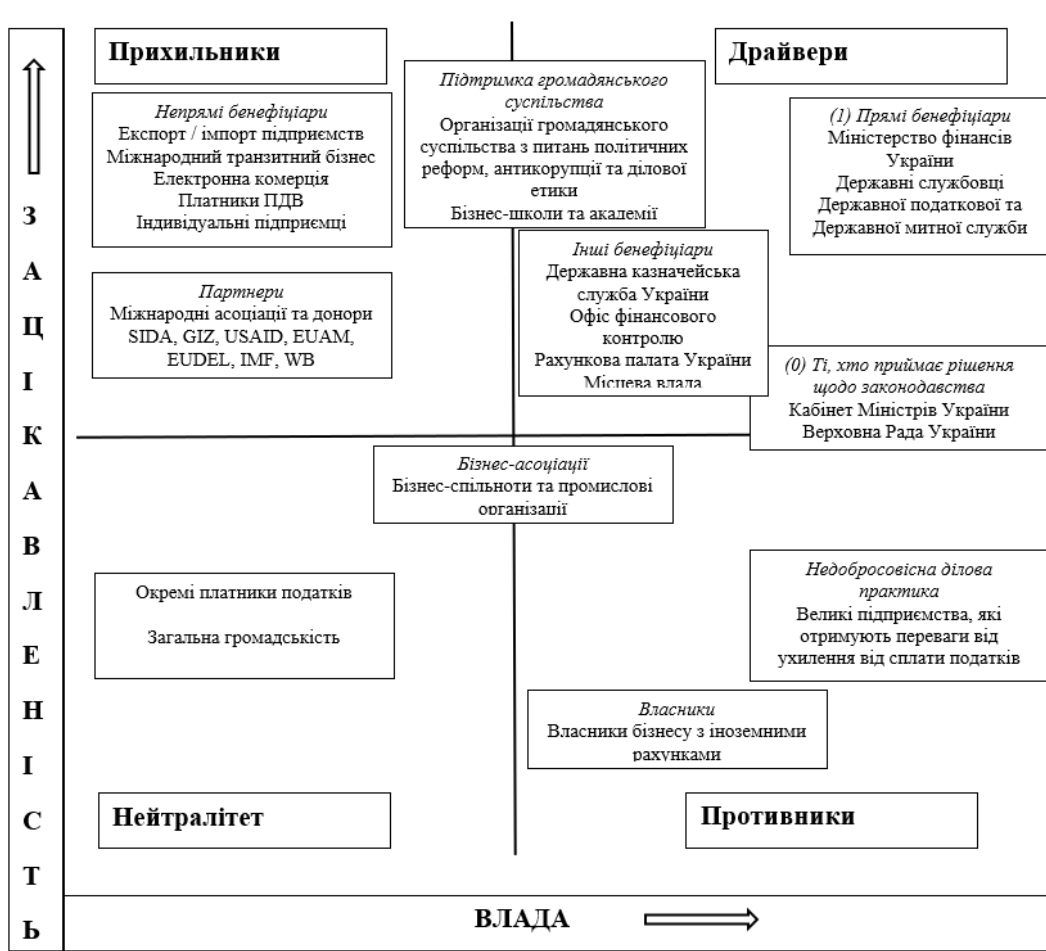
Прихильники

Драйвери

Непрямі бенефіціари
Експорт / імпорт підприємств
Міжнародний транзитний бізнес
Електронна комерція
Платники ПДВ
Індивідуальні підприємці

Підтримка громадянського суспільства
Організації громадянського суспільства з питань політичних реформ, антикорупції та ділової етики
Бізнес-школи та академії

(1) Прямі бенефіціари
Міністерство фінансів України
Державні службовці
Державної податкової та Державної митної служби

Партнери
Міжнародні асоціації та донори
SIDA, GIZ, USAID, EUAM, EUDEL, IMF, WB

Інші бенефіціари
Державна казначейська служба України
Офіс фінансового контролю
Рахункова палата України
Місцева влада

(0) Ті, хто приймає рішення щодо законодавства
Кабінет Міністрів України
Верховна Рада України

Бізнес-асоціації
Бізнес-спільноти та промислові організації

Окремі платники податків

Загальна громадськість

Недобросовісна ділова практика
Великі підприємства, які отримують переваги від ухилення від сплати податків

Власники
Власники бізнесу з іноземними рахунками

Нейтралітет

Противники

З А Ц І К А В Л Е Н І С Т Ь

ВЛАДА